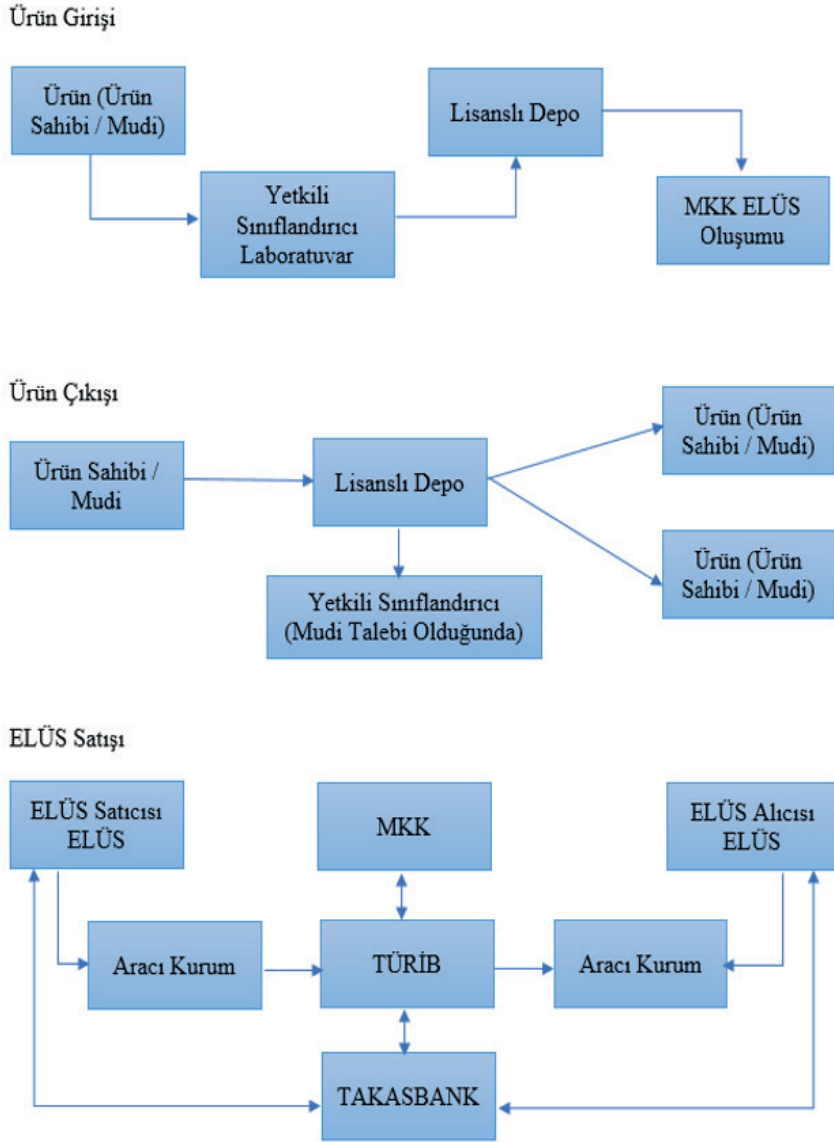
Ürün Girişi

Ürün (Ürün Sahibi / Mudi)

Yetkili Sınıflandırıcı Laboratuvar

Lisanslı Depo

MKK ELÜS Oluşumu

Ürün Çıkışı

Ürün Sahibi / Mudi

Lisanslı Depo

Ürün (Ürün Sahibi / Mudi)

Ürün (Ürün Sahibi / Mudi)

Yetkili Sınıflandırıcı (Mudi Talebi Olduğunda)

ELÜS Satışı

ELÜS Satıcısı ELÜS

MKK

ELÜS Alıcısı ELÜS

Aracı Kurum

TÜRİB

Aracı Kurum

TAKASBANK